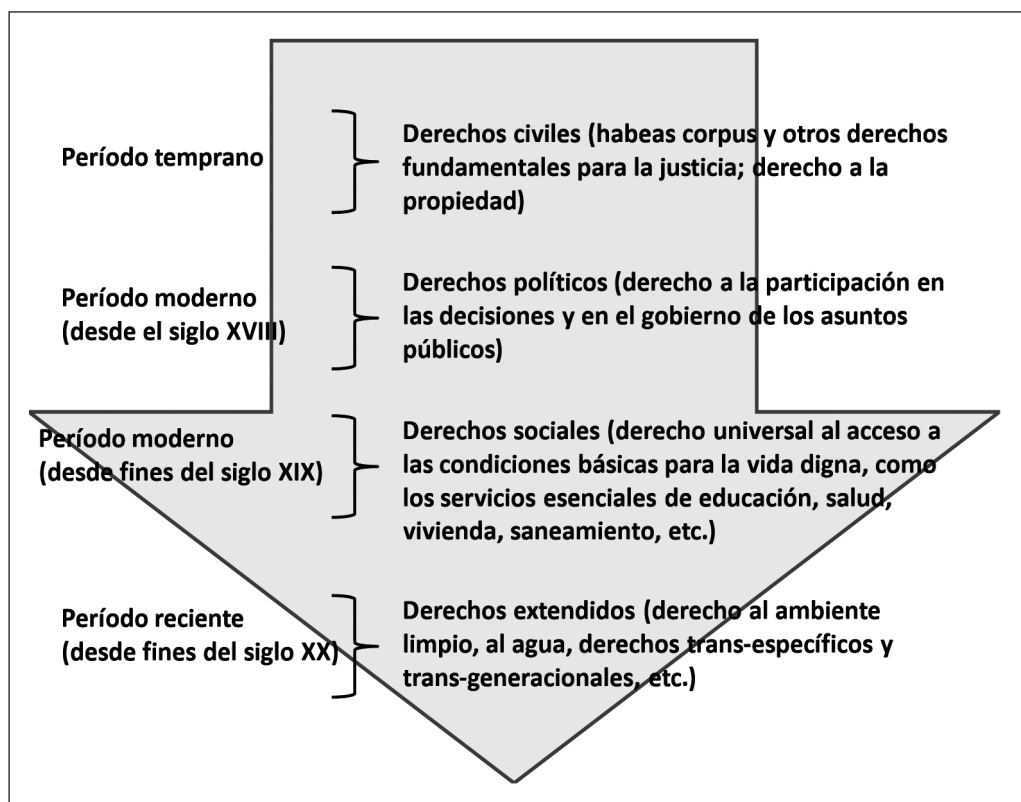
Período temprano

Derechos civiles (habeas corpus y otros derechos fundamentales para la justicia; derecho a la propiedad)

Período moderno (desde el siglo XVIII)

Derechos políticos (derecho a la participación en las decisiones y en el gobierno de los asuntos públicos)

Período moderno (desde fines del siglo XIX)

Derechos sociales (derecho universal al acceso a las condiciones básicas para la vida digna, como los servicios esenciales de educación, salud, vivienda, saneamiento, etc.)

Período reciente (desde fines del siglo XX)

Derechos extendidos (derecho al ambiente limpio, al agua, derechos trans-específicos y trans-generacionales, etc.)